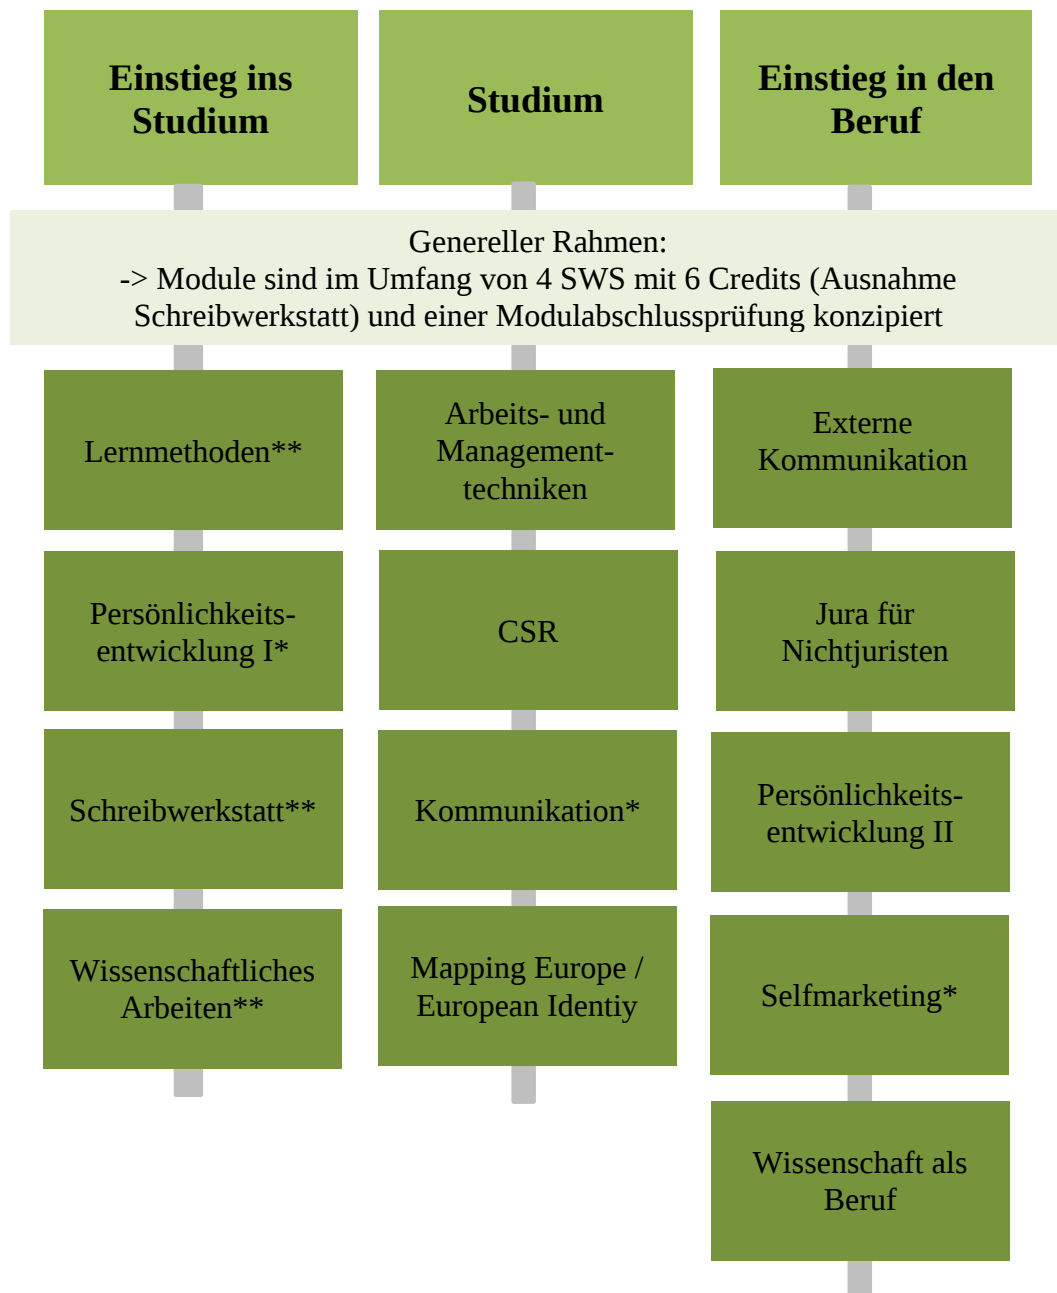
Einstieg ins Studium

Studium

Einstieg in den Beruf

Genereller Rahmen:
-> Module sind im Umfang von 4 SWS mit 6 Credits (Ausnahme Schreibwerkstatt) und einer Modulabschlussprüfung konzipiert

Lernmethoden**

Persönlichkeitsentwicklung I*

Schreibwerkstatt**

Wissenschaftliches Arbeiten**

Arbeits- und Managementtechniken

CSR

Kommunikation*

Mapping Europe / European Identiy

Externe Kommunikation

Jura für Nichtjuristen

Persönlichkeitsentwicklung II

Selfmarketing*

Wissenschaft als Beruf